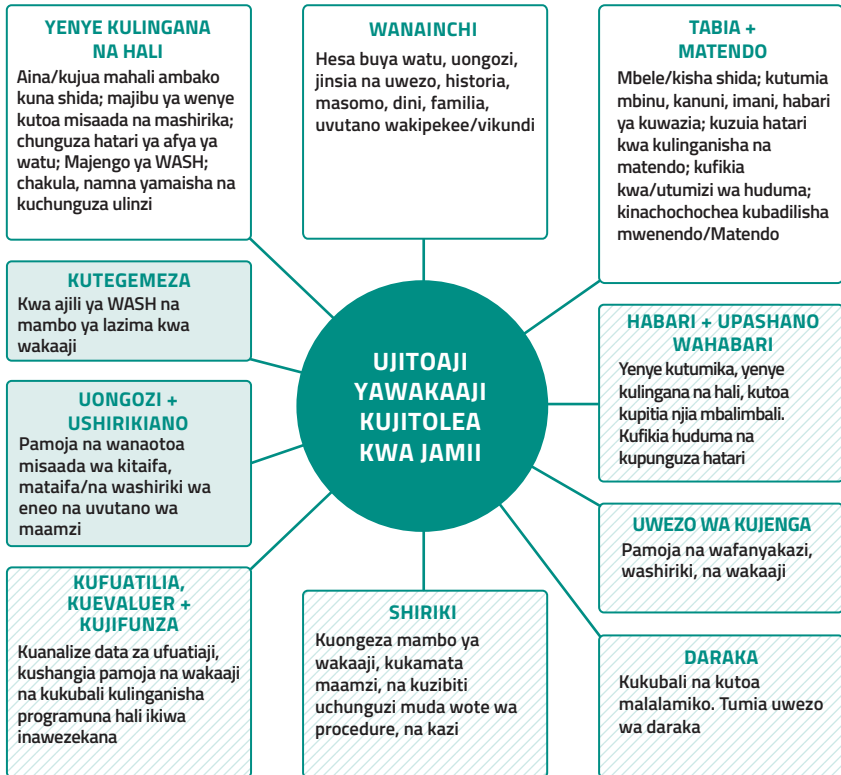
UJITOAJI YAWAKAAJI KUJITOLEA KWA JAMII

YENYE KULINGANA NA HALI
Aina/kujua mahali ambako kuna shida; majibu ya wenye kutoa misaada na mashirika; chunguza hatari ya afya ya watu; Majengo ya WASH; chakula, namna yamaisha na kuchunguza ulinzi

WANAINCHI
Hesa buya watu, uongozi, jinsia na uwezo, historia, masomo, dini, familia, uvutano wakipekee/vikundi

TABIA + MATENDO
Mbele/kisha shida; kutumia mbinu, kanuni, imani, habari ya kuwazia; kuzuia hatari kwa kulinganisha na matendo; kufikia kwa/utumizi wa huduma; kinachochochea kubadilisha mwenendo/Matendo

KUTEGEMEZA
Kwa ajili ya WASH na mambo ya lazima kwa wakaaji

HABARI + UPASHANO WAHABARI
Yenye kutumika, yenye kulingana na hali, kutoa kupitia njia mbalimbali. Kufikia huduma na kupunguza hatari

UONGOZI + USHIRIKIANO
Pamoja na wanaotoa misaada wa kitaifa, mataifa/na washiriki wa eneo na uvutano wa maamzi

UWEZO WA KUJENGA
Pamoja na wafanyakazi, washiriki, na wakaaji

KUFUATILIA, KUEVALUER + KUJIFUNZA
Kuanalize data za ufuatiaji, kushangia pamoja na wakaaji na kukubali kulinganisha programuna hali ikiwa inawezekana

SHIRIKI
Kuongeza mambo ya wakaaji, kukamata maamzi, na kuzibiti uchunguzi muda wote wa procedure, na kazi

DARAKA
Kukubali na kutoa malalamiko. Tumia uwezo wa daraka